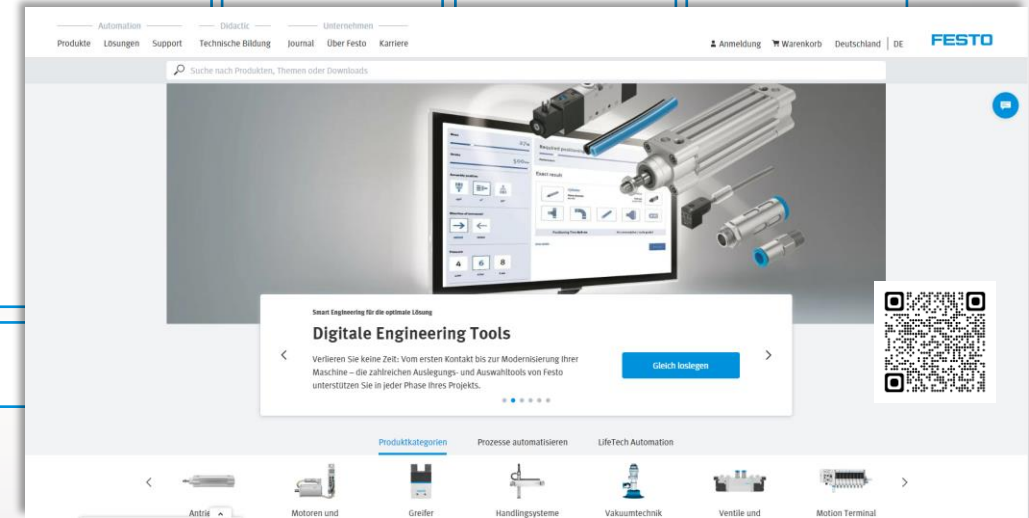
Automation Didactic Unternehmen

Produkte Lösungen Support Technische Bildung Journal Über Festo Karriere

Anmeldung Warenkorb Deutschland | DE

FESTO

Suche nach Produkten, Themen oder Downloads

Smart Engineering für die optimale Lösung

Digitale Engineering Tools

Verlieren Sie keine Zeit: Vom ersten Kontakt bis zur Modernisierung Ihrer Maschine – die zahlreichen Auslegungs- und Auswahltools von Festo unterstützen Sie in jeder Phase Ihres Projekts.

Gleich loslegen

Produktkategorien Prozesse automatisieren LifeTech Automation

Antrie Motoren und Greifer Handlingsysteme Vakuumtechnik Ventile und Motion Terminal